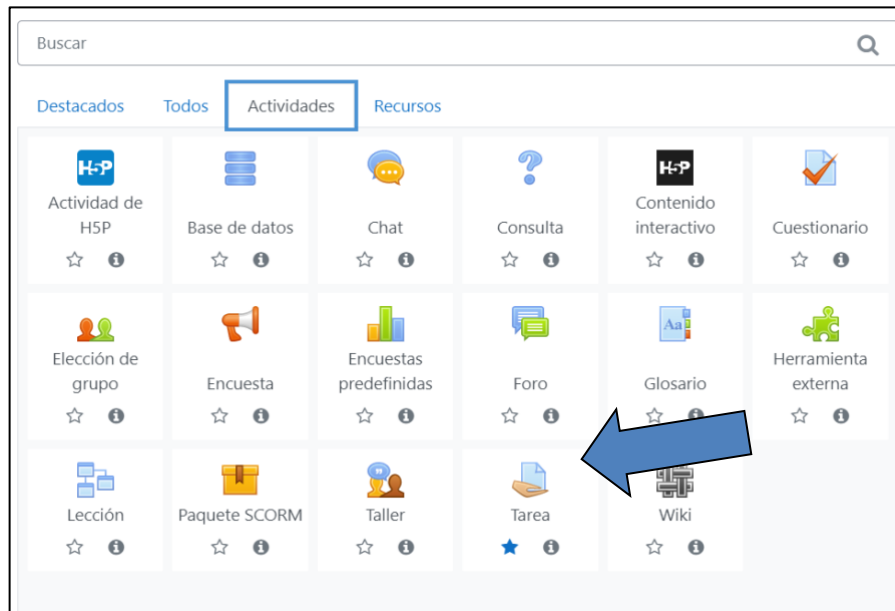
Buscar

Destacados Todos Actividades Recursos

H5P
Actividad de H5P

Base de datos

Chat

Consulta

H5P
Contenido interactivo

Cuestionario

Elección de grupo

Encuesta

Encuestas predefinidas

Foro

Aa
Glosario

Herramienta externa

Lección

Paquete SCORM

Taller

Tarea

Wiki